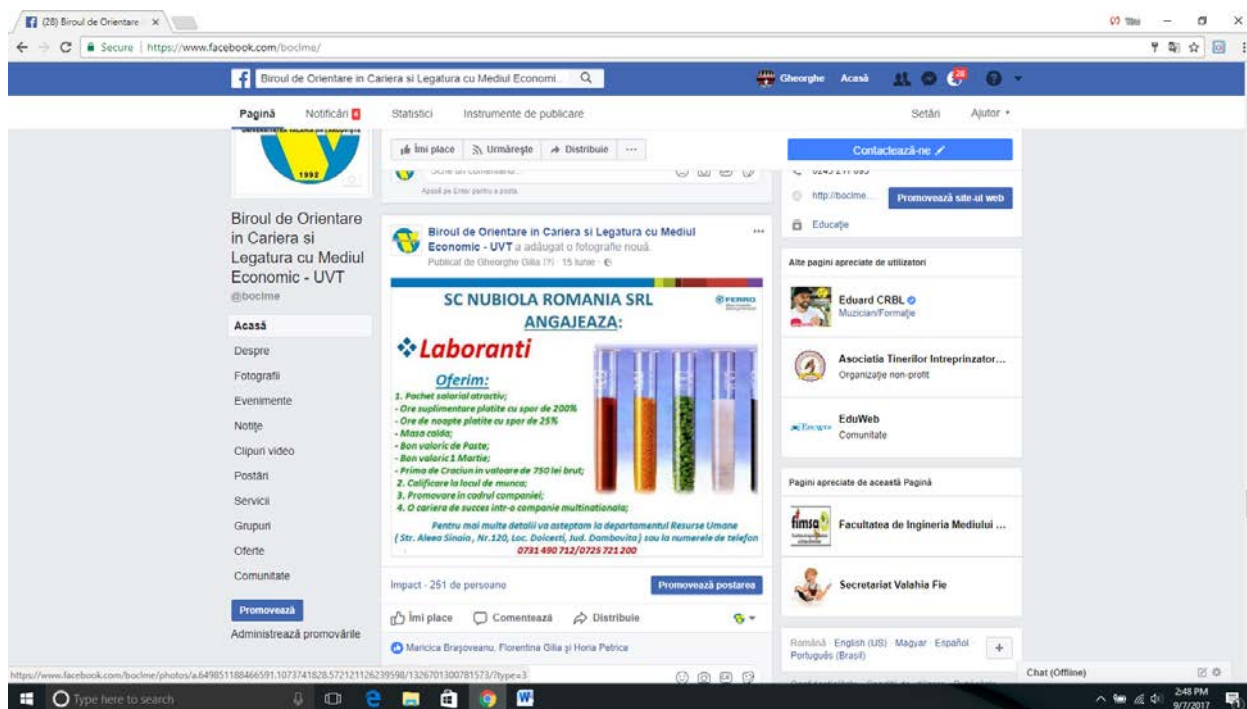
(28) Biroul de Orientare ×

Secure | https://www.facebook.com/bocime/

Biroul de Orientare in Cariera si Legatura cu Mediul Economi... Gheorghe Acasă

Pagină Notificări Statistici Instrumente de publicare Setări Ajutor

1992

Îmi place Urmărește Distribuie ...

Apasă pe Enter pentru a posta.

Contactează-ne

http://bocime... Promovează site-ul web

Educație

Biroul de Orientare in Cariera si Legatura cu Mediul Economic - UVT
@bocime

Acasă
Despre
Fotografii
Evenimente
Notițe
Clipuri video
Postări
Servicii
Grupuri
Oferte
Comunitate

Promovează
Administrează promovările

Biroul de Orientare in Cariera si Legatura cu Mediul Economic - UVT a adăugat o fotografie nouă.
Publicat de Gheorghe Gilia [?] · 15 iunie ·

SC NUBIOLA ROMANIA SRL
ANGAJEAZA:
FERRO
Laboranti
Oferim:
1. Pachet salarial atractiv;
- Ore suplimentare platite cu spor de 200%
- Ore de noapte platite cu spor de 25%
- Masa calda;
- Bon valoric de Paste;
- Bon valoric 1 Martie;
- Prima de Craciun in valoare de 750 lei brut;
2. Calificare la locul de munca;
3. Promovare in cadrul companiei;
4. O cariera de succes intr-o companie multinationala;
Pentru mai multe detalii va asteptam la departamentul Resurse Umane ( Str. Aleea Sinaia , Nr.120, Loc. Dolcesti, Jud. Dambovita ) sau la numerele de telefon
0731 490 712/0725 721 200

Impact - 251 de persoane Promovează postarea

Îmi place Comentează Distribuie

Maricica Brașoveanu, Florentina Gilia și Horia Petrica

Alte pagini apreciate de utilizatori
Eduard CRBL
Muzician/Formație
Asociatia Tinerilor Intreprinzator...
Organizație non-profit
EduWeb
Comunitate

Pagini apreciate de această Pagină
Facultatea de Ingineria Mediului ...
Secretariat Valahia Fie

Română · English (US) · Magyar · Español · Português (Brasil)

Chat (Offline)

https://www.facebook.com/bocime/photos/a.649851188466591.1073741828.572121126239598/1326701300781573/?type=3

Type here to search

2:48 PM
9/7/2017